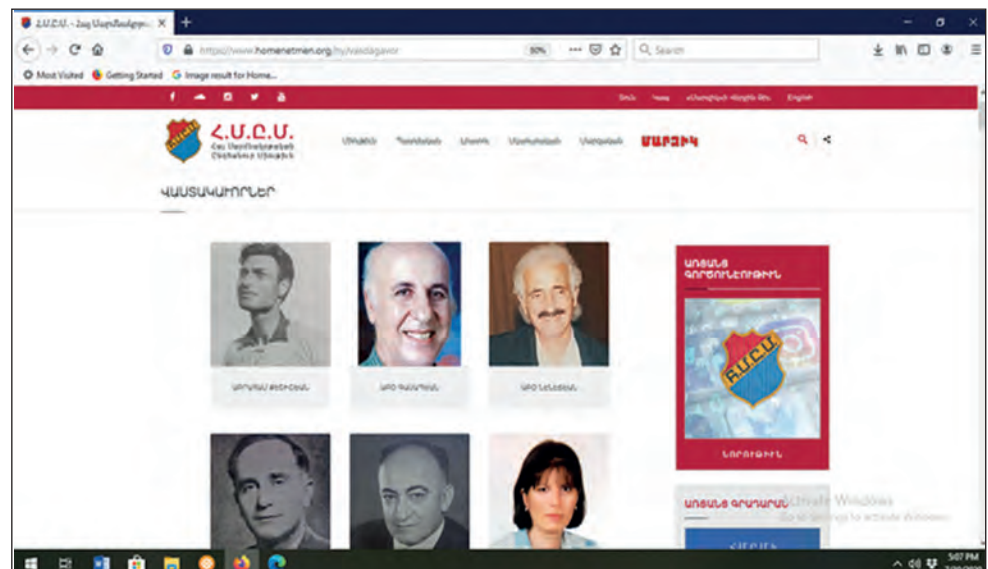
Հ.Մ.Ը.Մ. - Հայ Մարմնակրթ... ×

https://www.homenetmen.org/hy/vasdagavor

50%

Search

Most Visited   Getting Started   Image result for Home...

Մուտք   Կապ   Անդամագրուել   English

Հ.Մ.Ը.Մ.
Հայ Մարմնակրթական Ընդհանուր Միութիւն

Միութիւն   Պատմական   Լուրեր   Ձեռնարկներ   Մարզական   ՄԱՐԶԻԿ

ՎԱՍՏԱԿԱՒՈՐՆԵՐ

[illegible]

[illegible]

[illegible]

ՄԻՈՒԹԵԱՆ ԳՈՐԾՈՒՆԷՈՒԹԻՒՆ

ՆՈՐՈՒԹԻՒՆ

ՄԻՈՒԹԵԱՆ ԳՐԱԴԱՐԱՆ

Activate Windows
Go to Settings to activate Windows.

5:07 PM